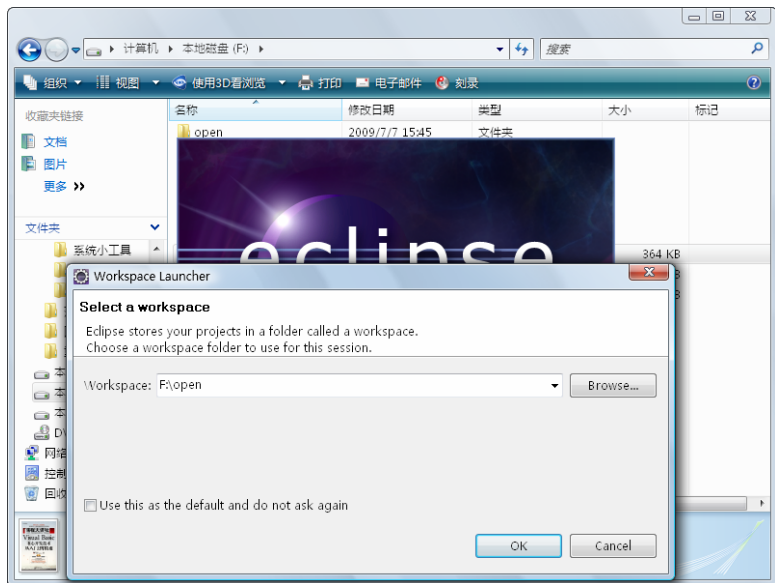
计算机 ▸ 本地磁盘 (F:) ▸

搜索

组织 ▾ 视图 ▾ 使用3D看浏览 ▾ 打印 电子邮件 刻录

收藏夹链接

文档

图片

更多 »

文件夹

系统小工具

本

本

本

DV

网络

控制

回收

名称

修改日期

类型

大小

标记

open

2009/7/7 15:45

文件夹

364 KB

eclipse

Workspace Launcher

Select a workspace

Eclipse stores your projects in a folder called a workspace.
Choose a workspace folder to use for this session.

Workspace: F:\open

Browse...

Use this as the default and do not ask again

OK

Cancel